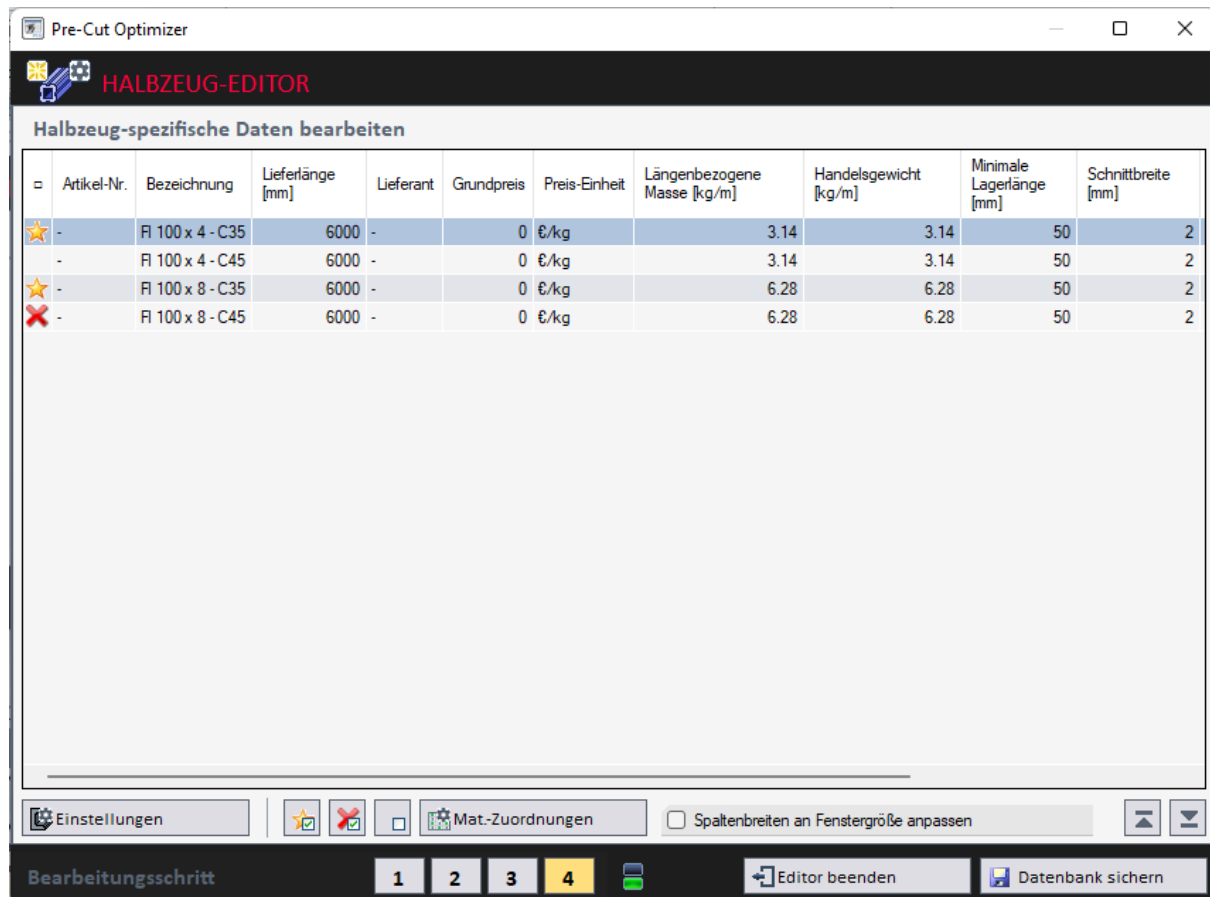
Pre-Cut Optimizer

HALBZEUG-EDITOR

Halbzeug-spezifische Daten bearbeiten

| ▫ | Artikel-Nr. | Bezeichnung | Lieferlänge [mm] | Lieferant | Grundpreis | Preis-Einheit | Längenbezogene Masse [kg/m] | Handelsgewicht [kg/m] | Minimale Lagerlänge [mm] | Schnittbreite [mm] |
|---|---|---|---|---|---|---|---|---|---|---|
| | - | Fl 100 x 4 - C35 | 6000 | - | 0 | €/kg | 3.14 | 3.14 | 50 | 2 |
| | - | Fl 100 x 4 - C45 | 6000 | - | 0 | €/kg | 3.14 | 3.14 | 50 | 2 |
| | - | Fl 100 x 8 - C35 | 6000 | - | 0 | €/kg | 6.28 | 6.28 | 50 | 2 |
| | - | Fl 100 x 8 - C45 | 6000 | - | 0 | €/kg | 6.28 | 6.28 | 50 | 2 |

Einstellungen

Mat.-Zuordnungen

Spaltenbreiten an Fenstergröße anpassen

Bearbeitungsschritt

1 2 3 4

Editor beenden

Datenbank sichern